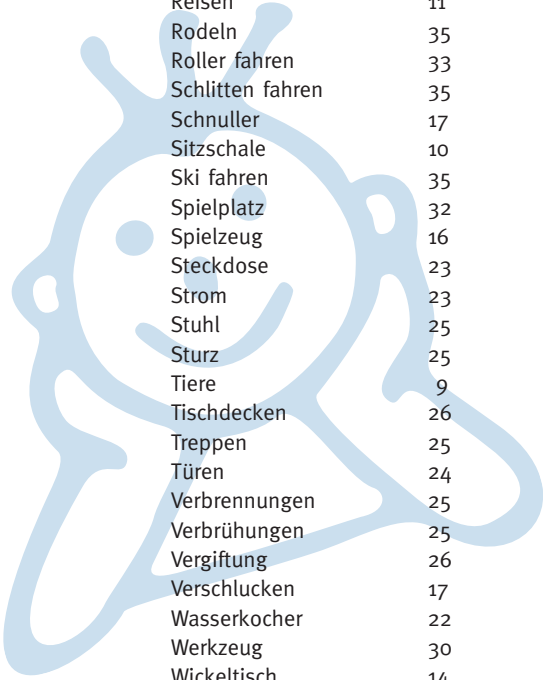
| | |
|---|---|
| Reisen | 11 |
| Rodeln | 35 |
| Roller fahren | 33 |
| Schlitten fahren | 35 |
| Schnuller | 17 |
| Sitzschale | 10 |
| Ski fahren | 35 |
| Spielplatz | 32 |
| Spielzeug | 16 |
| Steckdose | 23 |
| Strom | 23 |
| Stuhl | 25 |
| Sturz | 25 |
| Tiere | 9 |
| Tischdecken | 26 |
| Treppen | 25 |
| Türen | 24 |
| Verbrennungen | 25 |
| Verbrühungen | 25 |
| Vergiftung | 26 |
| Verschlucken | 17 |
| Wasserkocher | 22 |
| Werkzeug | 30 |
| Wickeltisch | 14 |